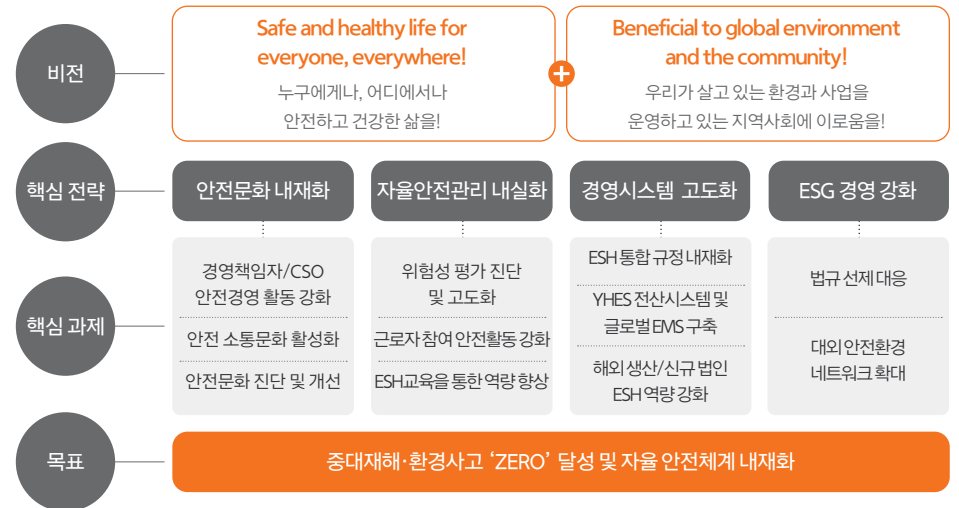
비전

Safe and healthy life for everyone, everywhere!

누구에게나, 어디에서나 안전하고 건강한 삶을!

Beneficial to global environment and the community!

우리가 살고 있는 환경과 사업을 운영하고 있는 지역사회에 이로움을!

핵심 전략

안전문화 내재화

자율안전관리 내실화

경영시스템 고도화

ESG 경영 강화

핵심 과제

경영책임자/CSO 안전경영 활동 강화

안전 소통문화 활성화

안전문화 진단 및 개선

위험성 평가 진단 및 고도화

근로자 참여 안전활동 강화

ESH교육을 통한 역량 향상

ESH 통합 규정 내재화

YHES 전산시스템 및 글로벌 EMS 구축

해외 생산/신규 법인 ESH 역량 강화

법규 선제 대응

대외 안전환경 네트워크 확대

목표

중대재해·환경사고 'ZERO' 달성 및 자율 안전체계 내재화